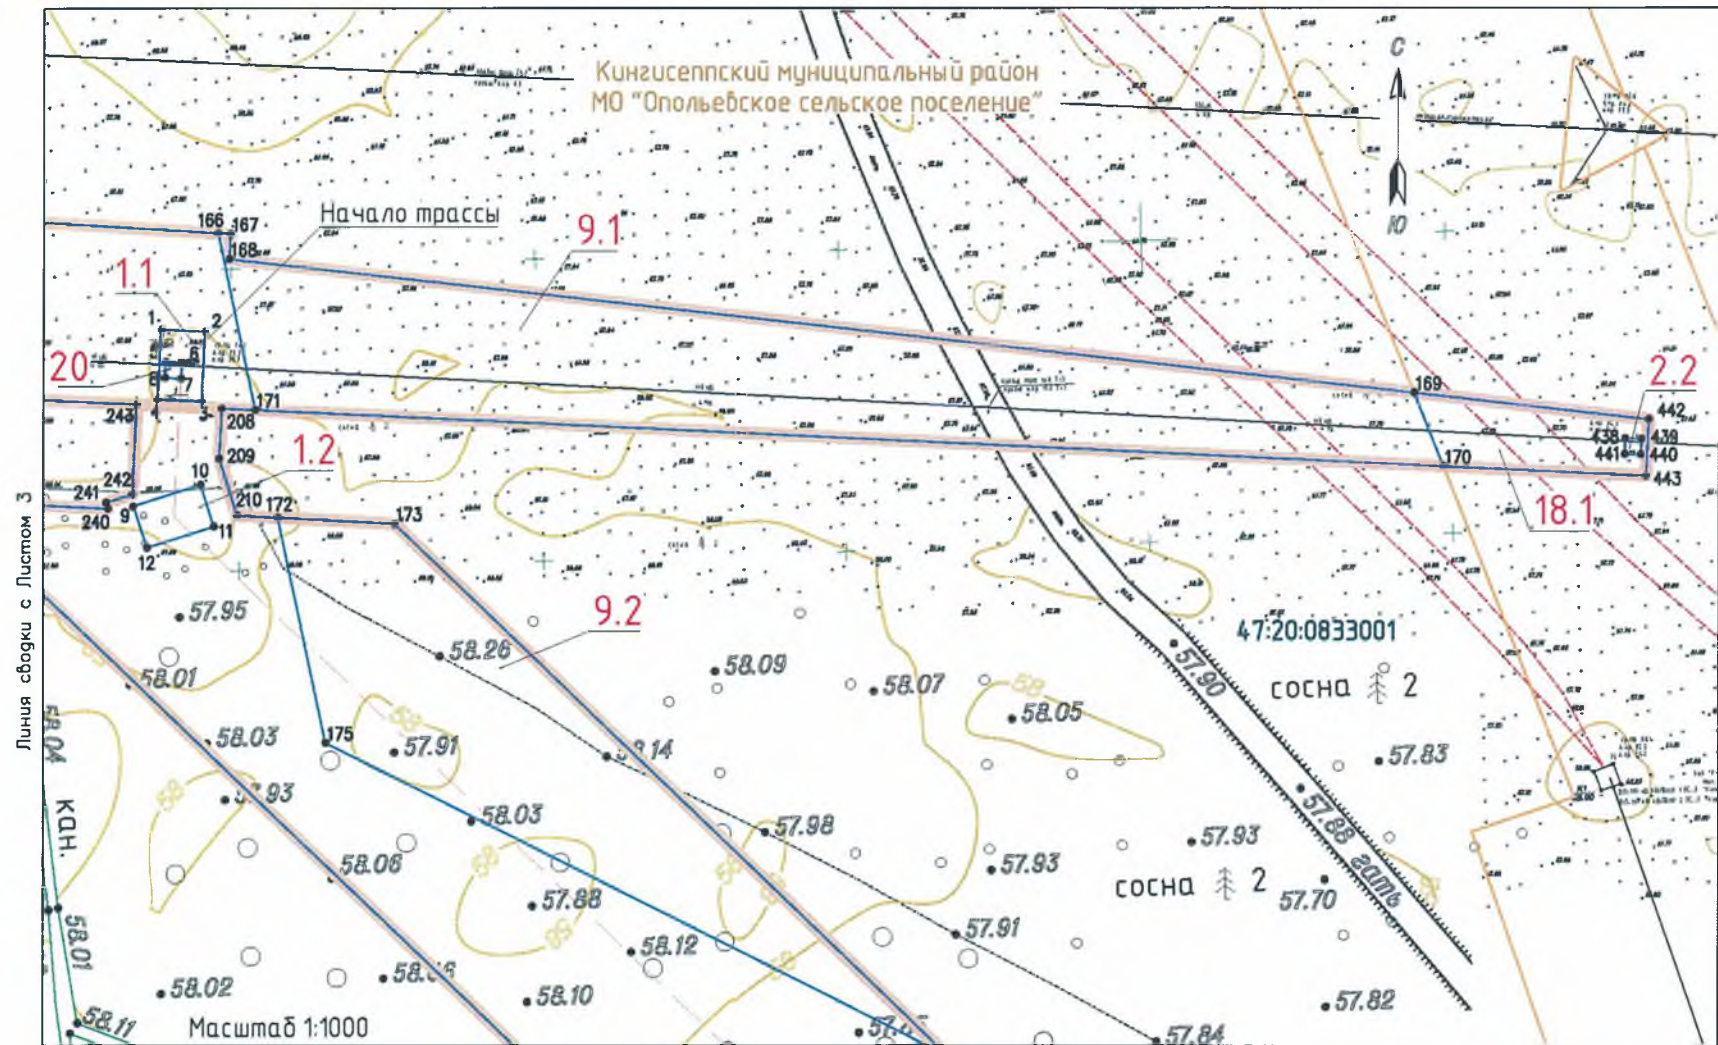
Кингисеппский муниципальный район
МО "Опольевское сельское поселение"

С
Ю

Начало трассы
166 167
168
9.1
1.1
1 2
5 6
20
8 4 7
243 4 3
171
208
169
2.2
442
438 439
441 440
443
170
18.1
209
1.2
10
242
241
9
240
210 172
173
11
12
57.95
9.2
58.26
47:20:0833001
58.01
58.09
58.07
58.05
сосна 2
57.90
58.03
175
57.91
58.14
57.83
58.04
57.93
58.03
57.98
кан.
58.06
57.88
57.93
57.93
сосна 2
57.70
гать
57.88
58.01
57.91
58.12
58.02
58.10
57.82
58.11
Масштаб 1:1000
57.84
Линия сводки с Листом 3